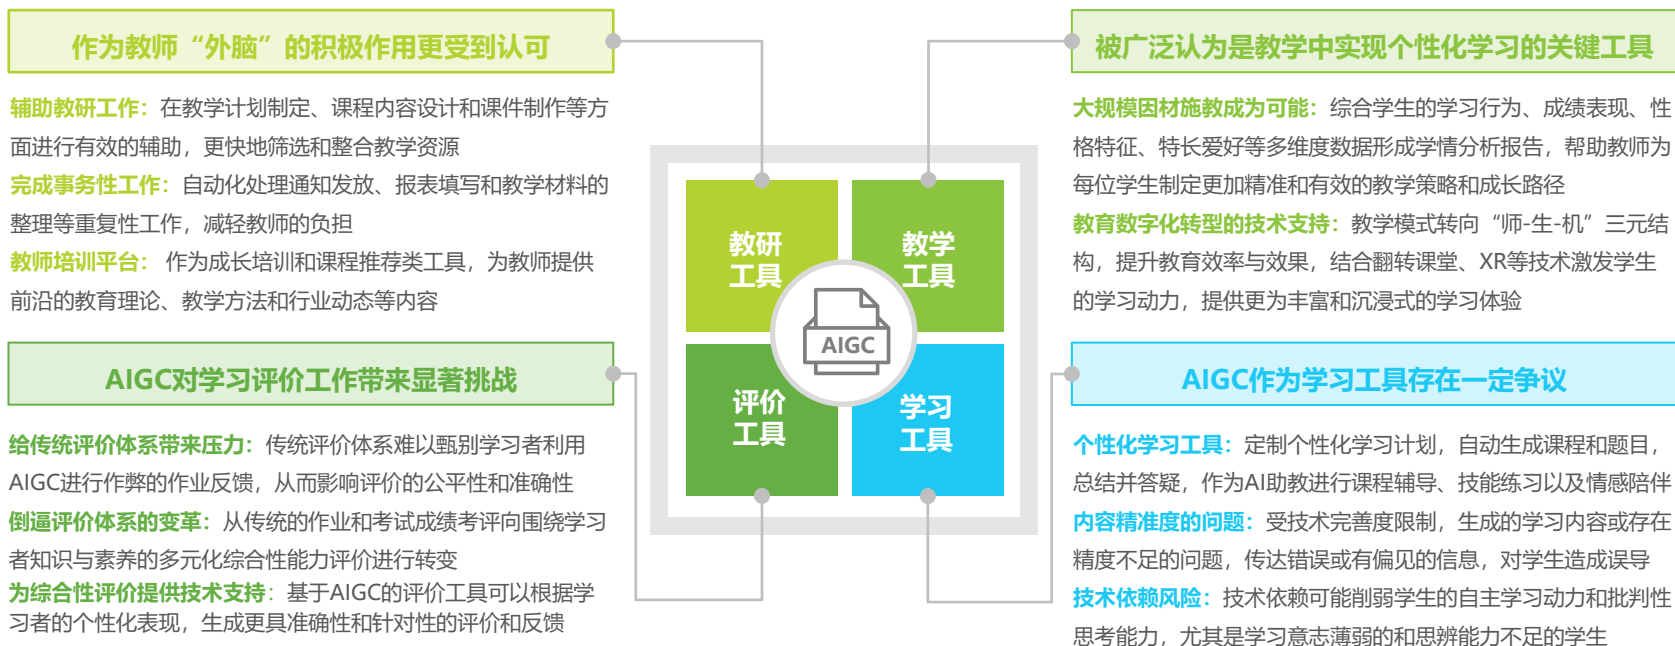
作为教师“外脑”的积极作用更受到认可

辅助教研工作：在教学计划制定、课程内容设计和课件制作等方面进行有效的辅助，更快地筛选和整合教学资源
完成事务性工作：自动化处理通知发放、报表填写和教学材料的整理等重复性工作，减轻教师的负担
教师培训平台：作为成长培训和课程推荐类工具，为教师提供前沿的教育理论、教学方法和行业动态等内容

AIGC对学习评价工作带来显著挑战

给传统评价体系带来压力：传统评价体系难以甄别学习者利用AIGC进行作弊的作业反馈，从而影响评价的公平性和准确性
倒逼评价体系的变革：从传统的作业和考试成绩考评向围绕学习者知识与素养的多元化综合性能力评价进行转变
为综合性评价提供技术支持：基于AIGC的评价工具可以根据学习者的个性化表现，生成更具准确性和针对性的评价和反馈

教研工具
教学工具
AIGC
评价工具
学习工具

被广泛认为是教学中实现个性化学习的关键工具

大规模因材施教成为可能：综合学生的学习行为、成绩表现、性格特征、特长爱好等多维度数据形成学情分析报告，帮助教师为每位学生制定更加精准和有效的教学策略和成长路径
教育数字化转型的技术支持：教学模式转向“师-生-机”三元结构，提升教育效率与效果，结合翻转课堂、XR等技术激发学生的学习动力，提供更为丰富和沉浸式的学习体验

AIGC作为学习工具存在一定争议

个性化学习工具：定制个性化学习计划，自动生成课程和题目，总结并答疑，作为AI助教进行课程辅导、技能练习以及情感陪伴
内容精准度的问题：受技术完善度限制，生成的学习内容或存在精度不足的问题，传达错误或有偏见的信息，对学生造成误导
技术依赖风险：技术依赖可能削弱学生的自主学习动力和批判性思考能力，尤其是学习意志薄弱的和思辨能力不足的学生